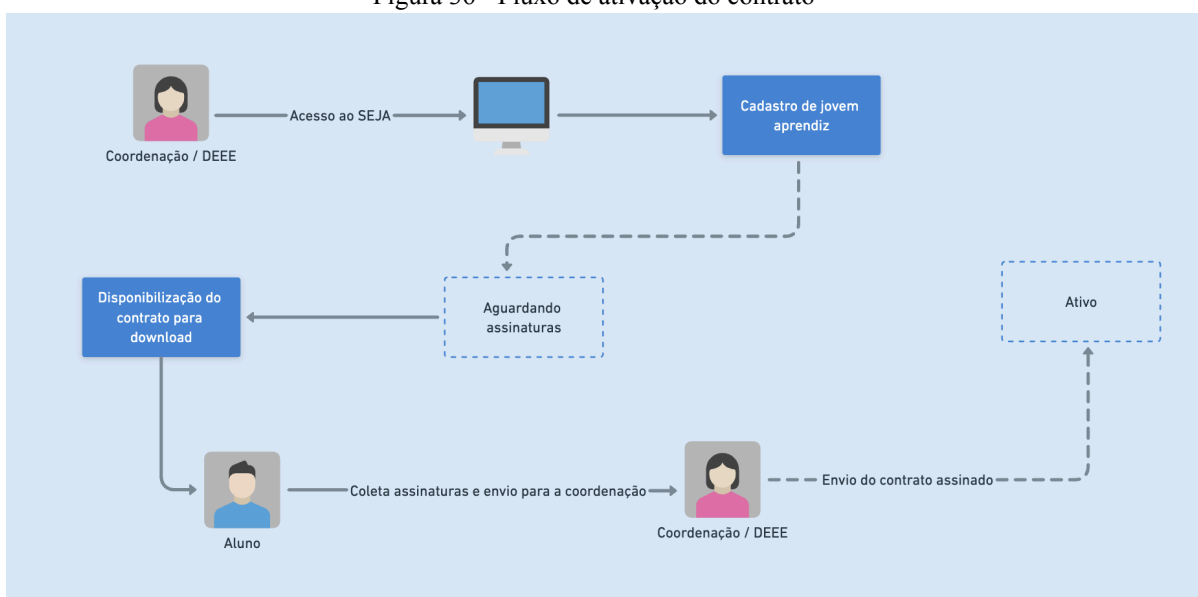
Figura 30 - Fluxo de ativação do contrato

Coordenação / DEEE

Acesso ao SEJA

Cadastro de jovem aprendiz

Aguardando assinaturas

Disponibilização do contrato para download

Ativo

Aluno

Coleta assinaturas e envio para a coordenação

Coordenação / DEEE

Envio do contrato assinado